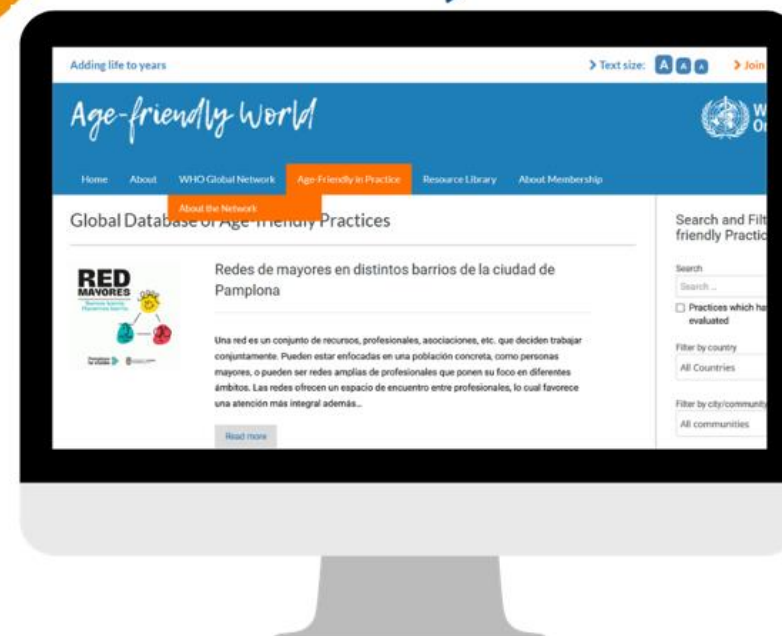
Adding life to years

> Text size: A A A > Join

Age-friendly World

W
Or

Home About WHO Global Network Age-Friendly in Practice Resource Library About Membership

About the Network

Global Database of Age-friendly Practices

RED MAYORES

Redes de mayores en distintos barrios de la ciudad de Pamplona

Una red es un conjunto de recursos, profesionales, asociaciones, etc. que deciden trabajar conjuntamente. Pueden estar enfocadas en una población concreta, como personas mayores, o pueden ser redes amplias de profesionales que ponen su foco en diferentes ámbitos. Las redes ofrecen un espacio de encuentro entre profesionales, lo cual favorece una atención más integral además...

Read more

Search and Filt
friendly Practic

Search
Search ...
Practices which ha
evaluated

Filter by country
All Countries

Filter by city/community
All communities